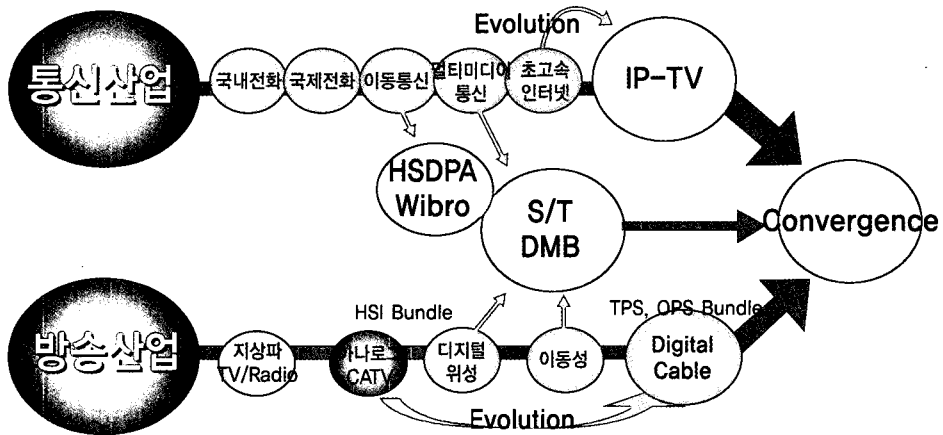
Evolution

통신산업

국내전화

국제전화

이동통신

멀티미디어 통신

초고속 인터넷

IP-TV

HSDPA Wibro

S/T DMB

Convergence

HSI Bundle

TPS, OPS Bundle

방송산업

지상파 TV/Radio

아나로그 CATV

디지털 위성

이동성

Digital Cable

Evolution